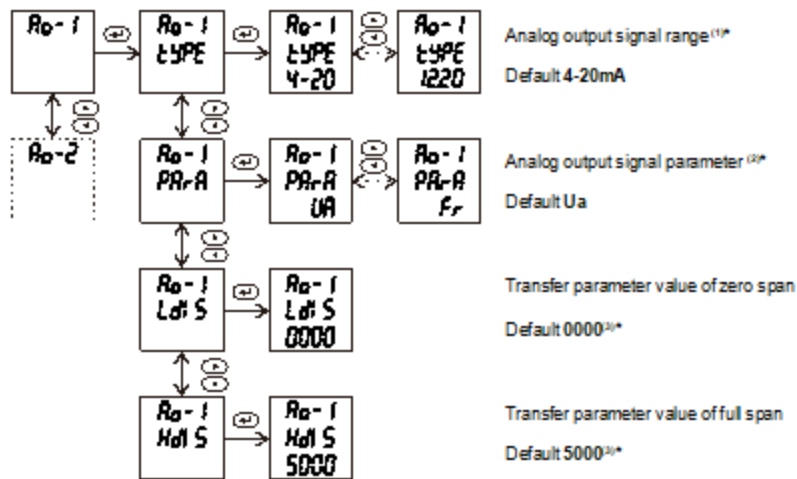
Ao-1

Ao-2

Ao-1
tYPE

Ao-1
tYPE
4-20

Ao-1
tYPE
1220

Analog output signal range ⁽¹⁾*

Default 4-20mA

Ao-1
PArA

Ao-1
PArA
UA

Ao-1
PArA
Fr

Analog output signal parameter ⁽²⁾*

Default Ua

Ao-1
LdIS

Ao-1
LdIS
0000

Transfer parameter value of zero span

Default 0000⁽³⁾*

Ao-1
HdIS

Ao-1
HdIS
5000

Transfer parameter value of full span

Default 5000⁽³⁾*